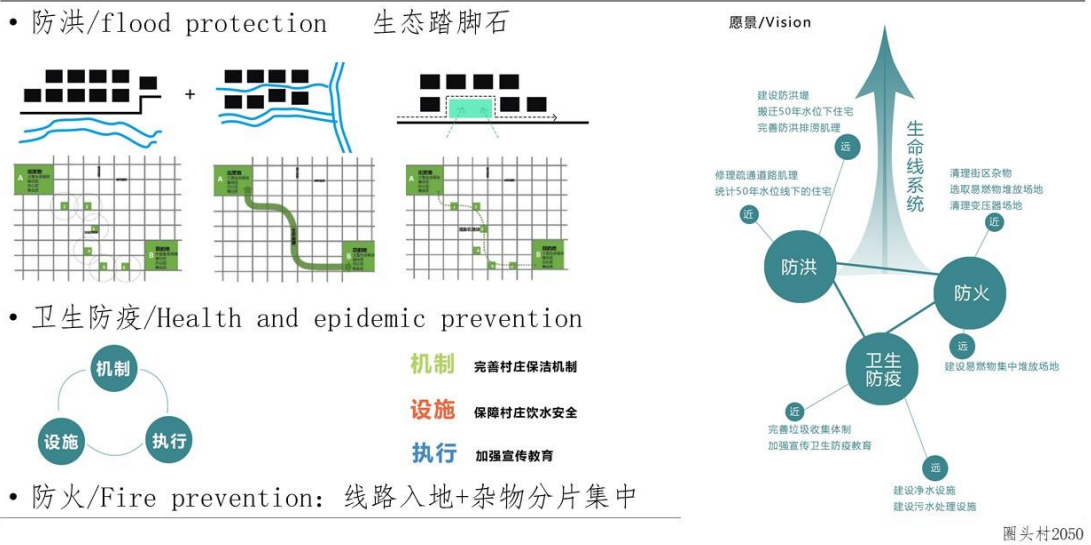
• 防洪/flood protection 生态踏脚石

+

A
B

• 卫生防疫/Health and epidemic prevention

机制
设施
执行

机制 完善村庄保洁机制
设施 保障村庄饮水安全
执行 加强宣传教育

• 防火/Fire prevention: 线路入地+杂物分片集中

愿景/Vision

生命线系统

建设防洪堤
搬迁50年水位下住宅
完善防洪排涝肌理
远

修理疏通道路肌理
统计50年水位线下的住宅
近

清理街区杂物
选取易燃物堆放场地
清理变压器场地
近

防洪
防火

远
建设易燃物集中堆放场地

卫生防疫

近
完善垃圾收集体制
加强宣传卫生防疫教育

远
建设净水设施
建设污水处理设施

圈头村2050